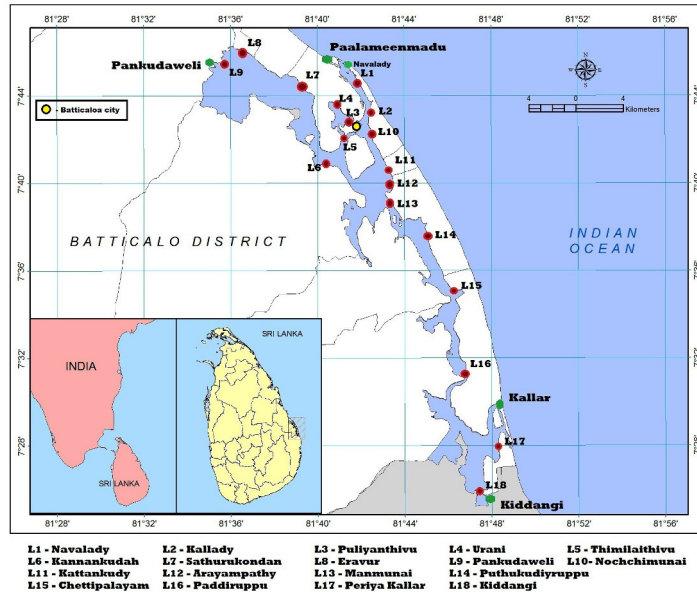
81°28' 81°32' 81°36' 81°40' 81°44' 81°48' 81°52' 81°56'

7°44'
7°40'
7°36'
7°32'
7°28'

L8
Paalameenmadu
Pankudaweli
Navalady
L9
L1
L7
- Batticaloa city
L4
L2
L3
L10
L5
L11
L6
L12
L13
BATTICALO DISTRICT
L14
INDIAN OCEAN
L15
L16
Kallar
L17
L18
Kiddangi

N
E
S
W
4 0 4
Kilometers

INDIA
SRI LANKA
SRI LANKA

81°28' 81°32' 81°36' 81°40' 81°44' 81°48' 81°52' 81°56'

L1 - Navalady
L2 - Kallady
L3 - Puliyanthivu
L4 - Urani
L5 - Thimilaithivu
L6 - Kannankudah
L7 - Sathurukondan
L8 - Eravur
L9 - Pankudaweli
L10 - Nochchimunai
L11 - Kattankudy
L12 - Arayampathy
L13 - Manmunai
L14 - Puthukudiyruppu
L15 - Chettipalayam
L16 - Paddiruppu
L17 - Periya Kallar
L18 - Kiddangi